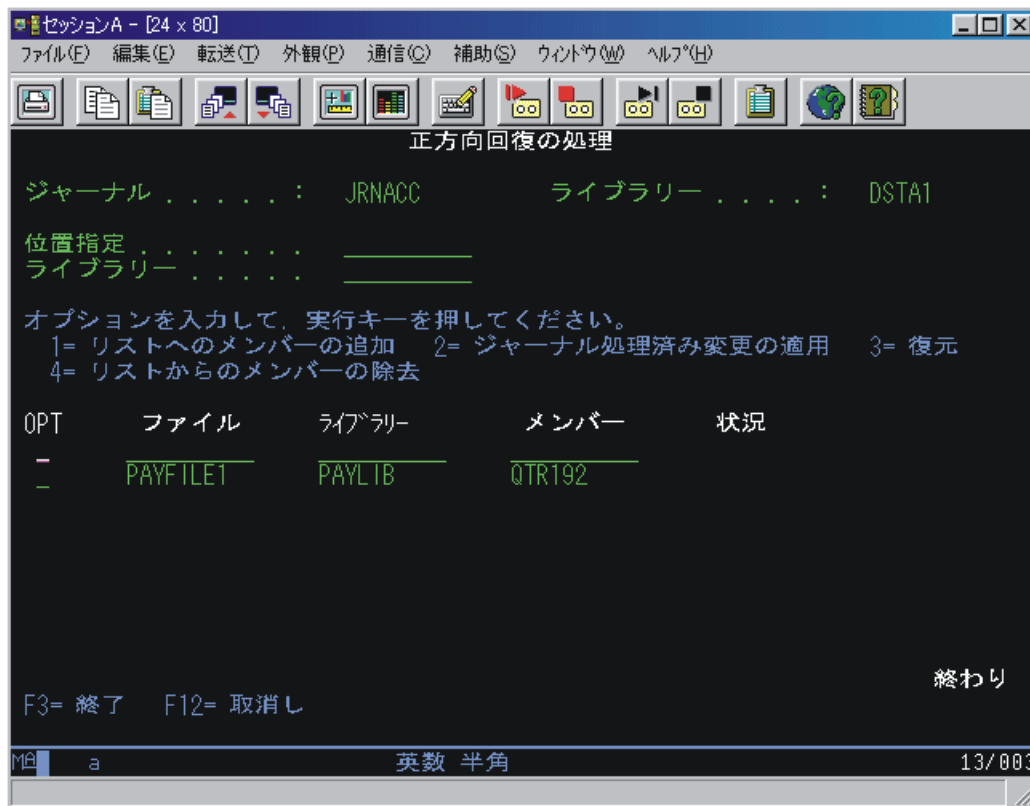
セッションA - [24 x 80]
ファイル(F) 編集(E) 転送(T) 外観(P) 通信(C) 補助(S) ウィンドウ(W) ヘルプ(H)

正方向回復の処理

ジャーナル . . . . . : JRNACC ライブラリー . . . . : DSTA1

位置指定 . . . . . . . ________
ライブラリー . . . . . ________

オプションを入力して，実行キーを押してください。
1= リストへのメンバーの追加 2= ジャーナル処理済み変更の適用 3= 復元
4= リストからのメンバーの除去

| OPT | ファイル | ライブラリー | メンバー | 状況 |
|---|---|---|---|---|
| _ | PAYFILE1 | PAYLIB | QTR192 | |

終わり

F3= 終了 F12= 取消し

MA a 英数 半角 13/00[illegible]